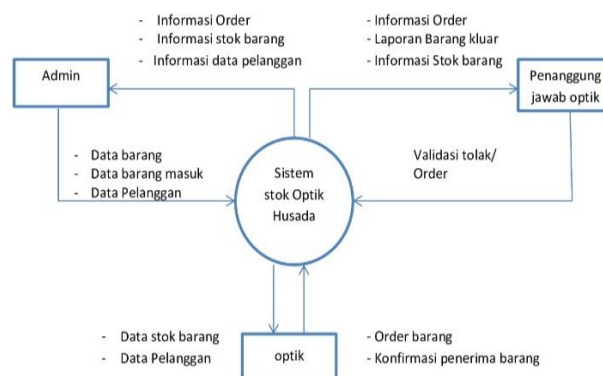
- Informasi Order
- Informasi stok barang
- Informasi data pelanggan

- Informasi Order
- Laporan Barang kluar
- Informasi Stok barang

Admin

Penanggung jawab optik

- Data barang
- Data barang masuk
- Data Pelanggan

Sistem stok Optik Husada

Validasi tolak/ Order

- Data stok barang
- Data Pelanggan

optik

- Order barang
- Konfirmasi penerima barang